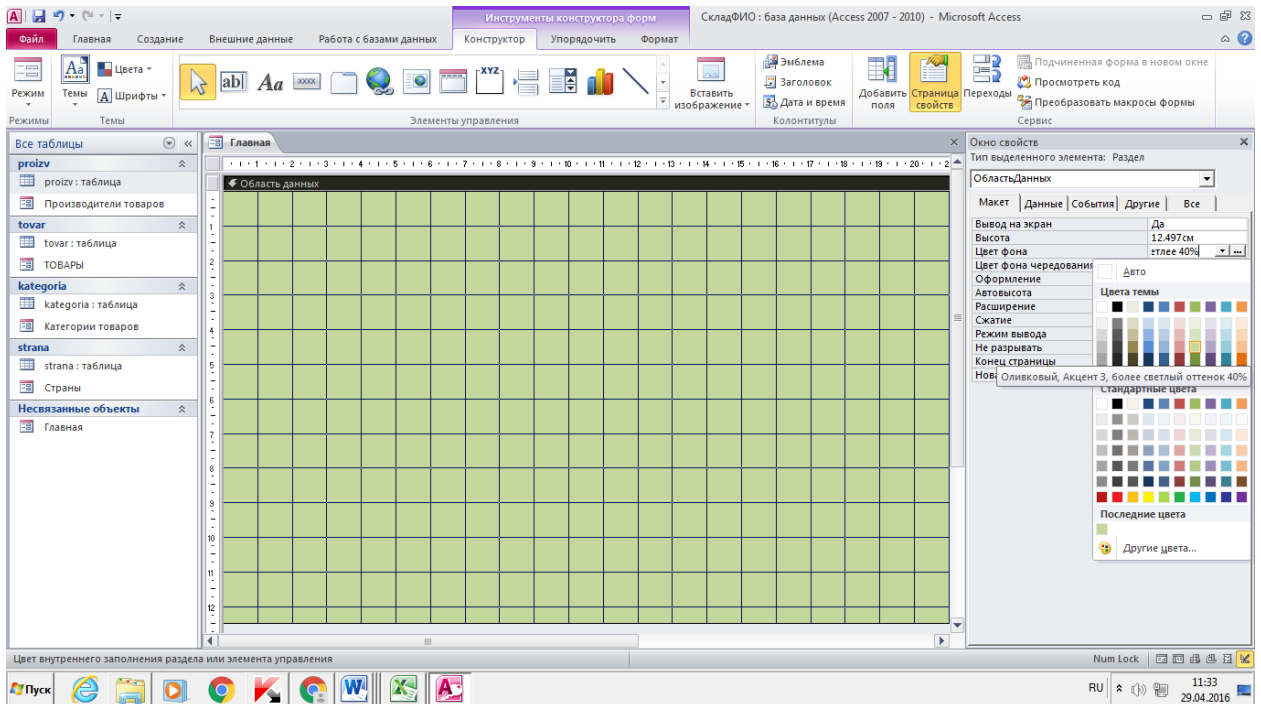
Инструменты конструктора форм
СкладФИО : база данных (Access 2007 - 2010) - Microsoft Access
Файл Главная Создание Внешние данные Работа с базами данных Конструктор Упорядочить Формат
Режим
Темы
Цвета
Шрифты
Режимы
Темы
Элементы управления
Вставить изображение
Эмблема
Заголовок
Дата и время
Колонтитулы
Добавить поля
Страница свойств
Переходы
Подчиненная форма в новом окне
Просмотреть код
Преобразовать макросы формы
Сервис
Все таблицы
proizv
proizv : таблица
Производители товаров
tovar
tovar : таблица
ТОВАРЫ
kategoria
kategoria : таблица
Категории товаров
strana
strana : таблица
Страны
Несвязанные объекты
Главная
Главная
Область данных
Окно свойств
Тип выделенного элемента: Раздел
ОбластьДанных
Макет Данные События Другие Все
Вывод на экран Да
Высота 12.497см
Цвет фона етлее 40%
Цвет фона чередования
Оформление
Автовысота
Расширение
Сжатие
Режим вывода
Не разрывать
Конец страницы
Нов
Авто
Цвета темы
Оливковый, Акцент 3, более светлый оттенок 40%
Стандартные цвета
Последние цвета
Другие цвета...
Цвет внутреннего заполнения раздела или элемента управления
Num Lock
Пуск
RU
11:33
29.04.2016